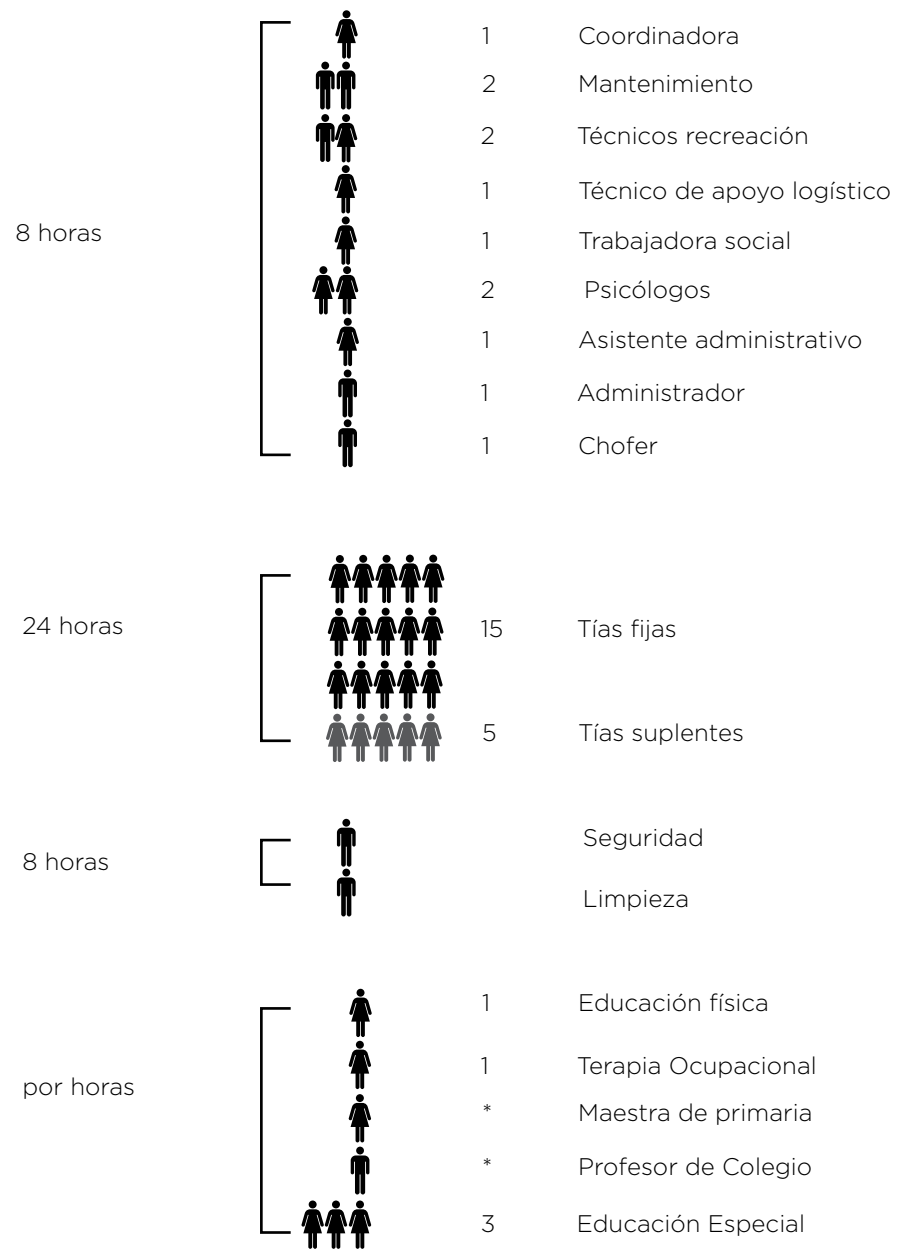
8 horas

1 Coordinadora
2 Mantenimiento
2 Técnicos recreación
1 Técnico de apoyo logístico
1 Trabajadora social
2 Psicólogos
1 Asistente administrativo
1 Administrador
1 Chofer

24 horas

15 Tías fijas
5 Tías suplentes

8 horas

Seguridad
Limpieza

por horas

1 Educación física
1 Terapia Ocupacional
* Maestra de primaria
* Profesor de Colegio
3 Educación Especial